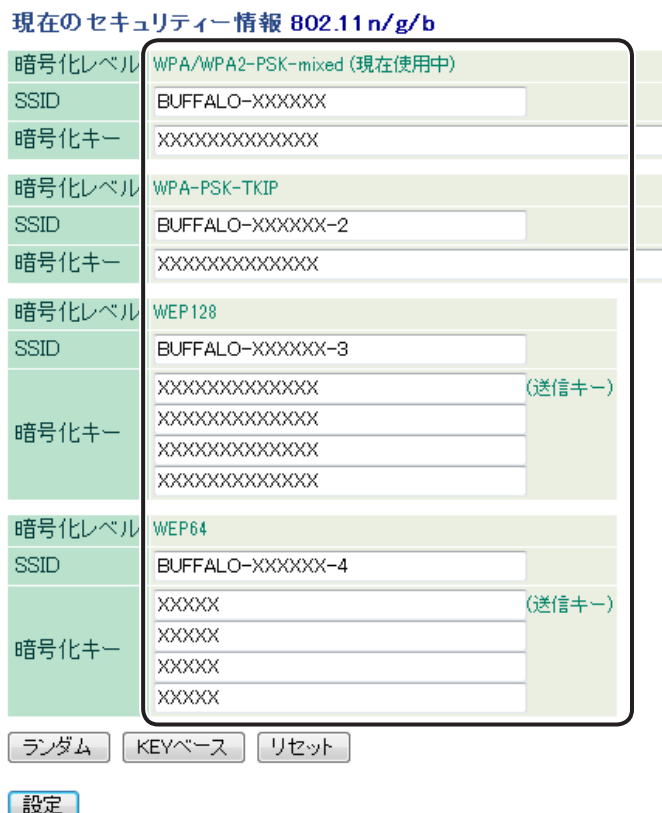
現在のセキュリティー情報 802.11n/g/b

| | |
|---|---|
| 暗号化レベル | WPA/WPA2-PSK-mixed (現在使用中) |
| SSID | BUFFALO-XXXXXX |
| 暗号化キー | XXXXXXXXXXXXX |
| 暗号化レベル | WPA-PSK-TKIP |
| SSID | BUFFALO-XXXXXX-2 |
| 暗号化キー | XXXXXXXXXXXXX |
| 暗号化レベル | WEP128 |
| SSID | BUFFALO-XXXXXX-3 |
| 暗号化キー | XXXXXXXXXXXXX (送信キー) XXXXXXXXXXXXX XXXXXXXXXXXXX XXXXXXXXXXXXX |
| 暗号化レベル | WEP64 |
| SSID | BUFFALO-XXXXXX-4 |
| 暗号化キー | XXXXX (送信キー) XXXXX XXXXX XXXXX |

ランダム KEYベース リセット

設定